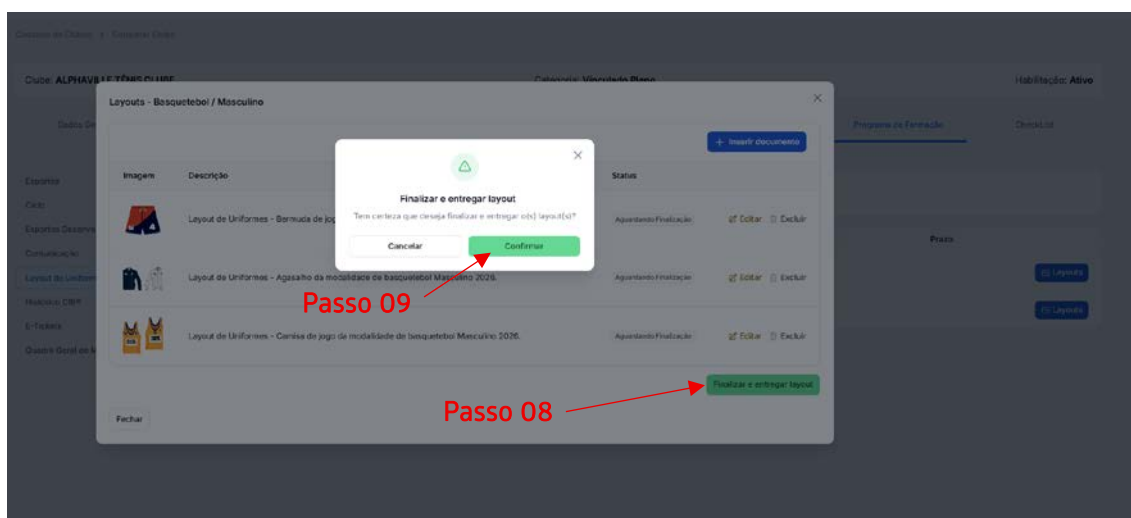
Cadastro de Clubes > Consultar Clube

Clube: ALPHAVILLE TÊNIS CLUBE

Categoria: Vinculado Pleno

Habilitação: Ativo

Dados Ge

Programa de Formação

Checklist

Esportes

Ciclo

Esportes Desenv

Comunicação

Layout de Uniform

Histórico CBF

E-Tickets

Quadro Geral

Prazo

Layouts

Layouts

Layouts - Basquetebol / Masculino

+ Inserir documento

| Imagem | Descrição | Status | |
|---|---|---|---|
| | Layout de Uniformes - Bermuda de jog | Aguardando Finalização | Editar Excluir |
| | Layout de Uniformes - Agasalho da modalidade de basquetebol Masculino 2026. | Aguardando Finalização | Editar Excluir |
| | Layout de Uniformes - Camisa de jogo da modalidade de basquetebol Masculino 2026. | Aguardando Finalização | Editar Excluir |

Finalizar e entregar layout

Fechar

Finalizar e entregar layout

Tem certeza que deseja finalizar e entregar o(s) layout(s)?

Cancelar

Confirmar

Passo 09

Passo 08